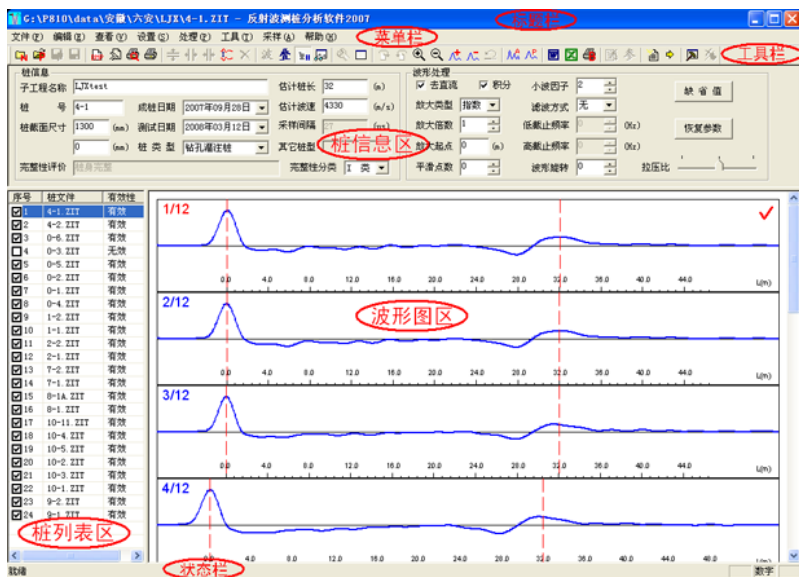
G:\P810\data\安徽\六安\LJX\4-1.ZIT - 反射波测桩分析软件2007
标题栏
文件(F) 编辑(E) 查看(V) 设置(S) 处理(P) 工具(T) 采样(A) 帮助(H)
菜单栏
工具栏

桩信息
子工程名称 LJXtest
估计桩长 32 (m)
桩 号 4-1
成桩日期 2007年09月28日
估计波速 4330 (m/s)
桩截面尺寸 1300 (mm)
测试日期 2008年03月12日
采样间隔 (us)
0 (mm)
桩 类 型 钻孔灌注桩
其它桩型
桩信息区
完整性评价 桩身完整
完整性分类 I 类

波形处理
去直流 积分
小波因子 2
放大类型 指数
滤波方式 无
缺 省 值
放大倍数 1
低截止频率 0 (Hz)
恢复参数
放大起点 0 (m)
高截止频率 0 (Hz)
平滑点数 0
波形旋转 0
拉压比

| 序号 | 桩文件 | 有效性 |
|---|---|---|
| 1 | 4-1.ZIT | 有效 |
| 2 | 4-2.ZIT | 有效 |
| 3 | 0-6.ZIT | 有效 |
| 4 | 0-3.ZIT | 无效 |
| 5 | 0-5.ZIT | 有效 |
| 6 | 0-2.ZIT | 有效 |
| 7 | 0-1.ZIT | 有效 |
| 8 | 0-4.ZIT | 有效 |
| 9 | 1-2.ZIT | 有效 |
| 10 | 1-1.ZIT | 有效 |
| 11 | 2-2.ZIT | 有效 |
| 12 | 2-1.ZIT | 有效 |
| 13 | 7-2.ZIT | 有效 |
| 14 | 7-1.ZIT | 有效 |
| 15 | 8-1A.ZIT | 有效 |
| 16 | 8-1.ZIT | 有效 |
| 17 | 10-11.ZIT | 有效 |
| 18 | 10-4.ZIT | 有效 |
| 19 | 10-5.ZIT | 有效 |
| 20 | 10-2.ZIT | 有效 |
| 21 | 10-3.ZIT | 有效 |
| 22 | 10-1.ZIT | 有效 |
| 23 | 9-2.ZIT | 有效 |
| 24 | 9-1.ZIT | 有效 |

桩列表区

1/12
0.0 4.0 8.0 12.0 16.0 20.0 24.0 28.0 32.0 36.0 40.0 44.0 L(m)
2/12
波形图区
L(m)
3/12
L(m)
4/12
0.0 4.0 8.0 12.0 16.0 20.0 24.0 28.0 32.0 36.0 40.0 44.0 48.0

就绪
状态栏
数字